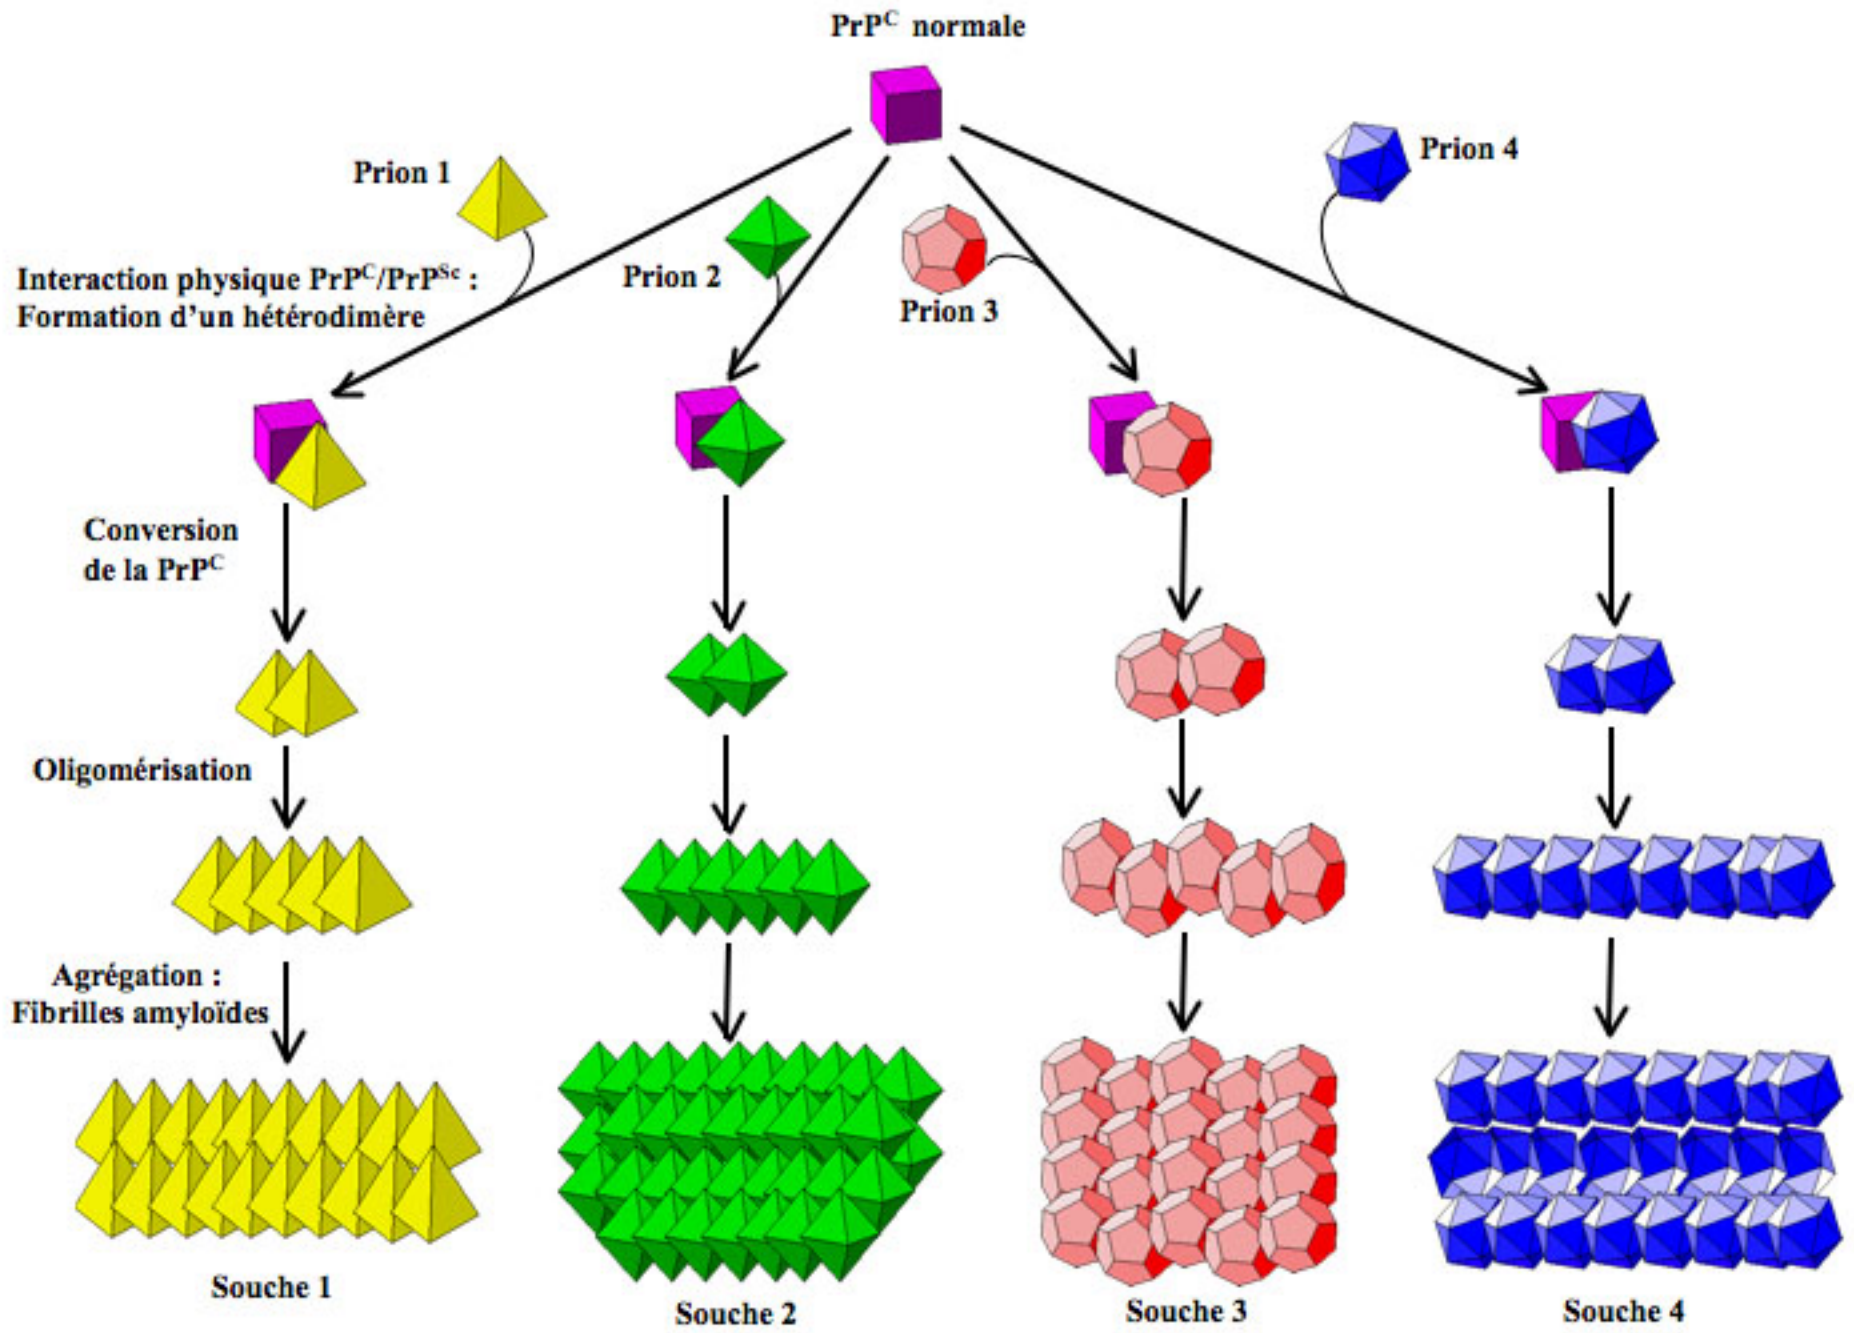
$PrP^{C}$ normale

Prion 1

Prion 2

Prion 3

Prion 4

Interaction physique $PrP^{C}/PrP^{Sc}$ : Formation d'un hétérodimère

Conversion de la $PrP^{C}$

Oligomérisation

Agrégation : Fibrilles amyloïdes

Souche 1

Souche 2

Souche 3

Souche 4